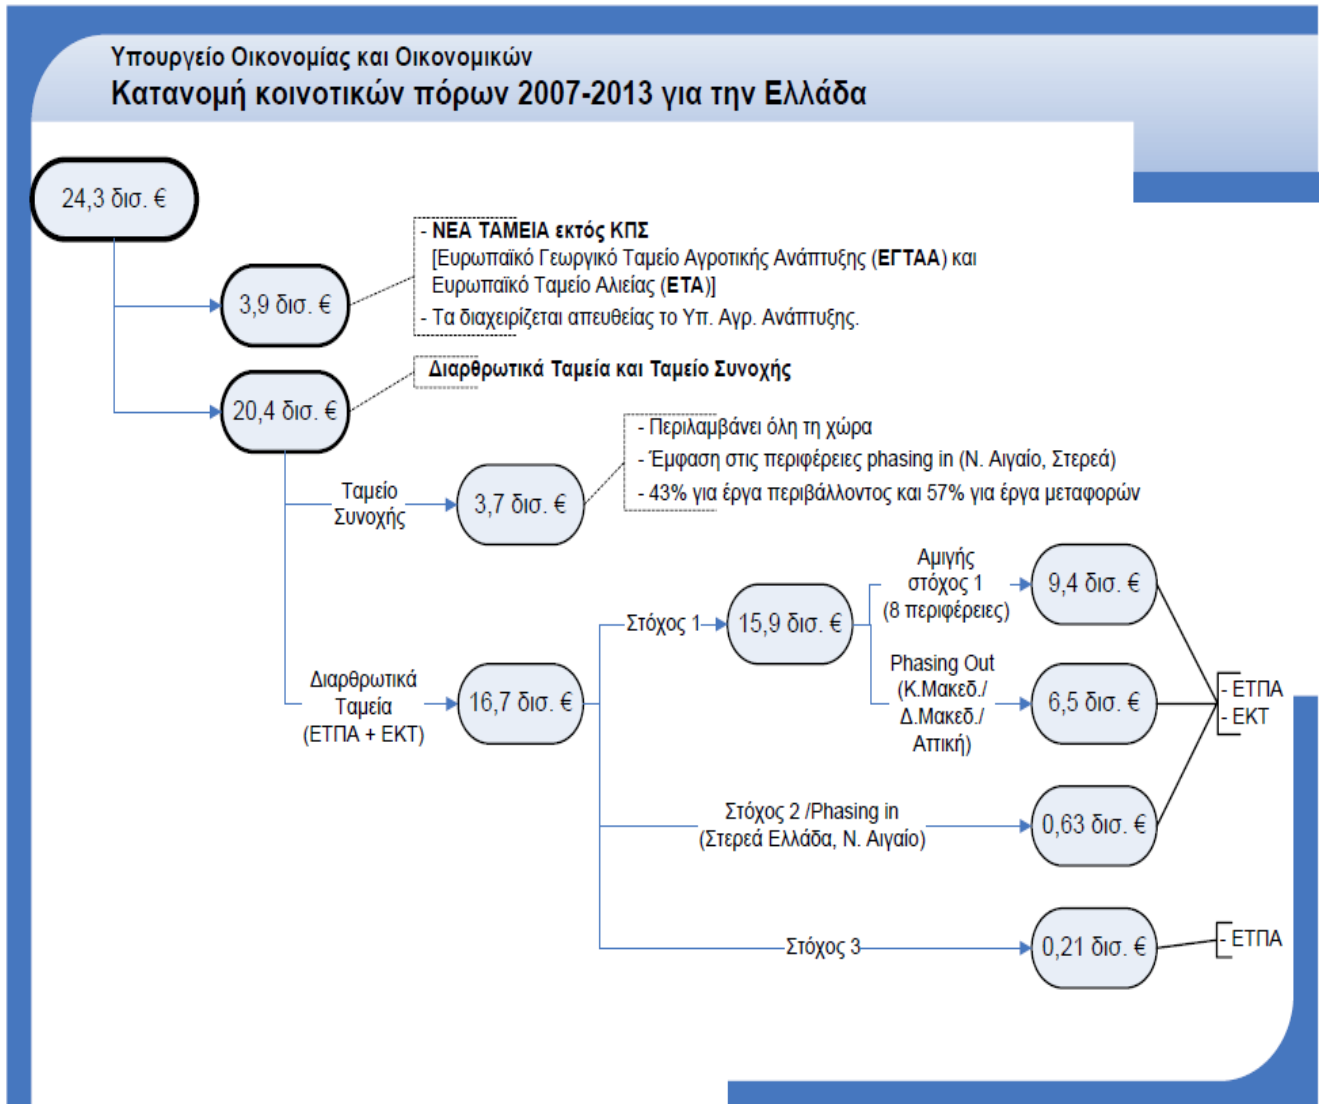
Υπουργείο Οικονομίας και Οικονομικών
Κατανομή κοινοτικών πόρων 2007-2013 για την Ελλάδα

24,3 δισ. €

3,9 δισ. €

- ΝΕΑ ΤΑΜΕΙΑ εκτός ΚΠΣ
[Ευρωπαϊκό Γεωργικό Ταμείο Αγροτικής Ανάπτυξης (ΕΓΤΑΑ) και Ευρωπαϊκό Ταμείο Αλιείας (ΕΤΑ)]
- Τα διαχειρίζεται απευθείας το Υπ. Αγρ. Ανάπτυξης.

20,4 δισ. €

Διαρθρωτικά Ταμεία και Ταμείο Συνοχής

Ταμείο Συνοχής

3,7 δισ. €

- Περιλαμβάνει όλη τη χώρα
- Έμφαση στις περιφέρειες phasing in (Ν. Αιγαίο, Στερεά)
- 43% για έργα περιβάλλοντος και 57% για έργα μεταφορών

Διαρθρωτικά Ταμεία (ΕΤΠΑ + ΕΚΤ)

16,7 δισ. €

Στόχος 1

15,9 δισ. €

Αμιγής στόχος 1 (8 περιφέρειες)

9,4 δισ. €

Phasing Out (Κ.Μακεδ./ Δ.Μακεδ./ Αττική)

6,5 δισ. €

- ΕΤΠΑ
- ΕΚΤ

Στόχος 2 /Phasing in (Στερεά Ελλάδα, Ν. Αιγαίο)

0,63 δισ. €

Στόχος 3

0,21 δισ. €

- ΕΤΠΑ